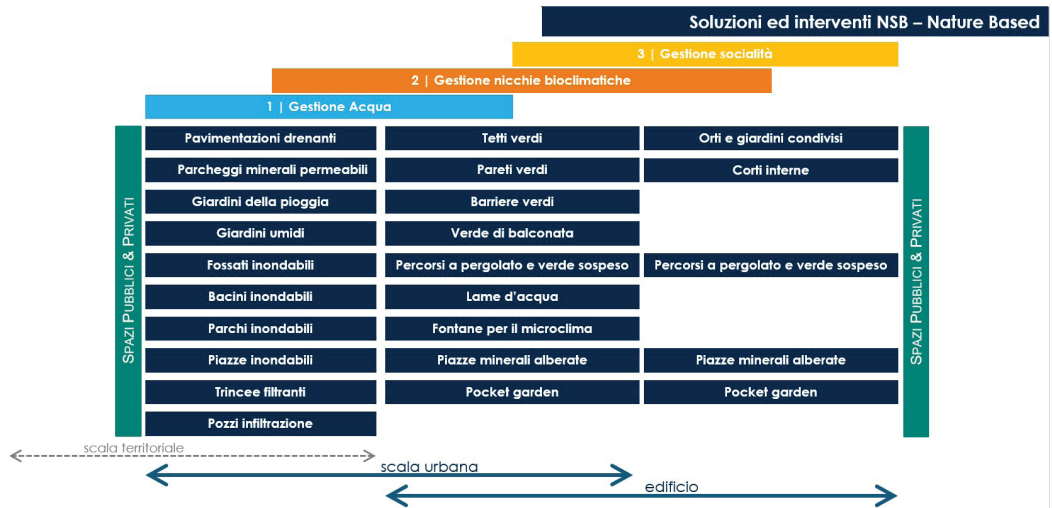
Soluzioni ed interventi NSB – Nature Based

3 | Gestione socialità

2 | Gestione nicchie bioclimatiche

1 | Gestione Acqua

SPAZI PUBBLICI & PRIVATI

| | | |
|---|---|---|
| Pavimentazioni drenanti | Tetti verdi | Orti e giardini condivisi |
| Parcheggi minerali permeabili | Pareti verdi | Corti interne |
| Giardini della pioggia | Barriere verdi | |
| Giardini umidi | Verde di balconata | |
| Fossati inondabili | Percorsi a pergolato e verde sospeso | Percorsi a pergolato e verde sospeso |
| Bacini inondabili | Lame d'acqua | |
| Parchi inondabili | Fontane per il microclima | |
| Piazze inondabili | Piazze minerali alberate | Piazze minerali alberate |
| Trincee filtranti | Pocket garden | Pocket garden |
| Pozzi infiltrazione | | |

SPAZI PUBBLICI & PRIVATI

scala territoriale

scala urbana

edificio